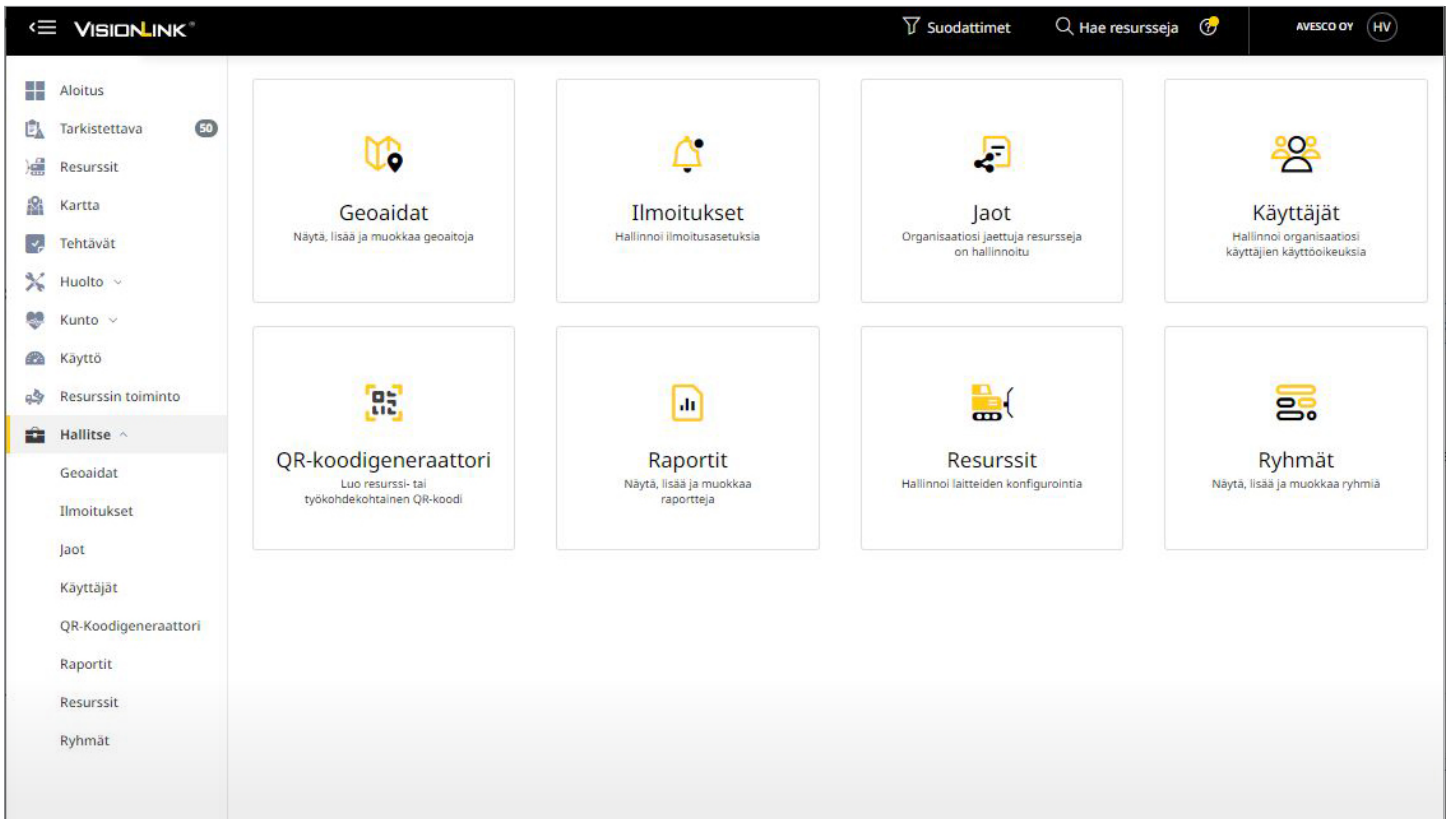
VISIONLINK®

Suodattimet

Hae resursseja

AVESCO OY

HV

Aloitus

Tarkistettava 50

Resurssit

Kartta

Tehtävät

Huolto

Kunto

Käyttö

Resurssin toiminto

Hallitse

Geoaidat

Ilmoitukset

Jaot

Käyttäjät

QR-Koodigeneraattori

Raportit

Resurssit

Ryhmät

Geoaidat
Näytä, lisää ja muokkaa geoaitoja

Ilmoitukset
Hallinnoi ilmoitusasetuksia

Jaot
Organisaatiosi jaettuja resursseja on hallinnoitu

Käyttäjät
Hallinnoi organisaatiosi käyttäjien käyttöoikeuksia

QR-koodigeneraattori
Luo resurssi- tai työkohdekohtainen QR-koodi

Raportit
Näytä, lisää ja muokkaa raportteja

Resurssit
Hallinnoi laitteiden konfigurointia

Ryhmät
Näytä, lisää ja muokkaa ryhmiä